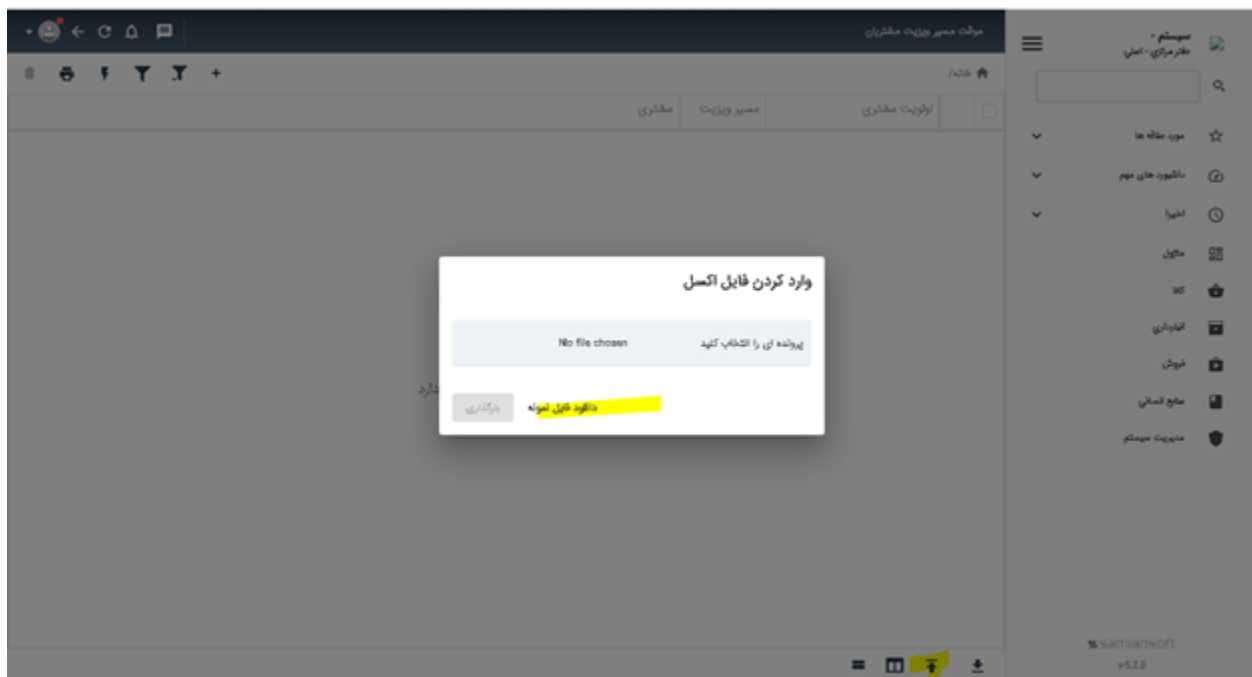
سیستم
دفتر مرکزی - اصلی

مورد علاقه ها
داشبورد های مهم
اخیرا
ماژول
کالا
انبارداری
فروش
منابع انسانی
مدیریت سیستم

samiansoft
v5.2.0

موقت مسیر ویزیت مشتریان
خانه /

اولویت مشتری
مسیر ویزیت
مشتری

وارد کردن فایل اکسل
پرونده ای را انتخاب کنید
No file chosen
دانلود فایل نمونه
بارگذاری

ندارد